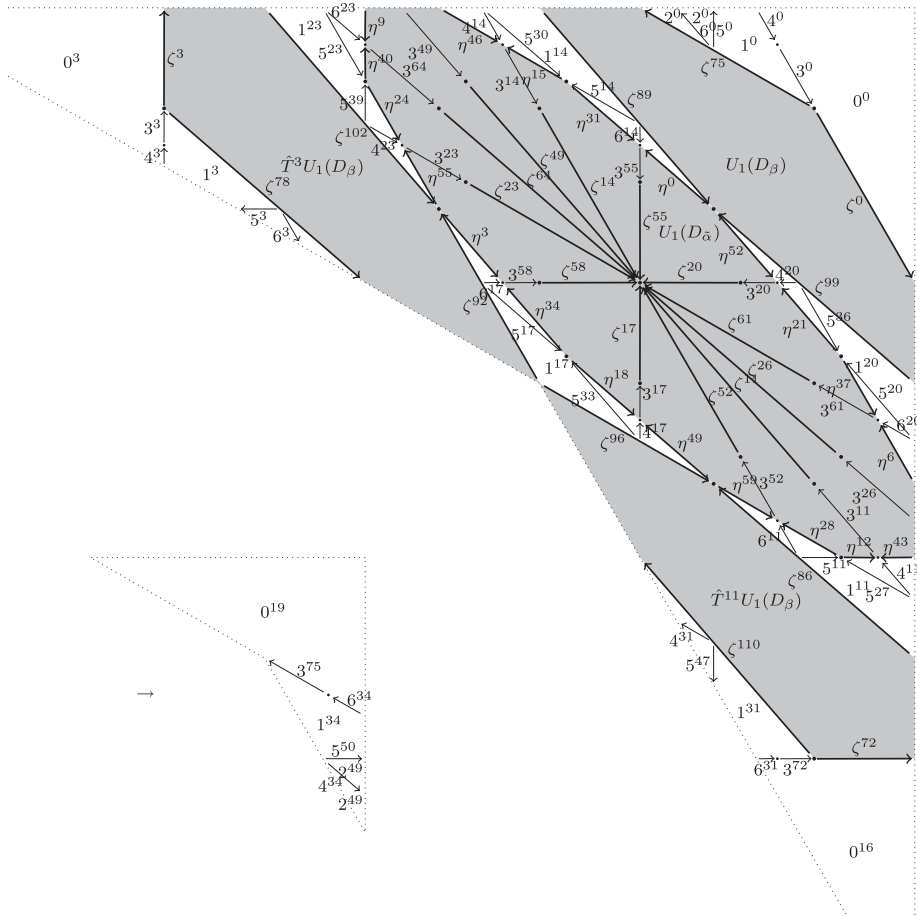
$6^{23}$ $\eta^9$
$1^{23}$
$5^{23}$ $\eta^{40}$
$4^{14}$ $\eta^{46}$ $5^{30}$
$3^{49}$
$3^{64}$
$1^{14}$
$3^{14}$ $\eta^{15}$
$5^{14}$
$2^0$ $2^0$ $6^0$ $5^0$ $1^0$
$4^0$
$3^0$
$0^3$
$\zeta^3$
$3^3$
$4^3$
$1^3$
$5^{39}$
$\eta^{24}$
$\zeta^{102}$
$4^{23}$
$3^{23}$
$\hat{T}^3 U_1(D_\beta)$
$\eta^{55}$
$\zeta^{78}$
$5^3$
$6^3$
$\eta^{31}$
$\zeta^{89}$
$6^{14}$
$\zeta^{49}$
$\zeta^{64}$
$\zeta^{14}$ $3^{55}$
$\zeta^{23}$
$\eta^0$
$\zeta^{75}$
$0^0$
$U_1(D_\beta)$
$\zeta^0$
$\zeta^{55}$
$U_1(D_{\tilde{\alpha}})$
$\eta^3$
$\eta^{52}$
$3^{58}$ $\zeta^{58}$
$\zeta^{20}$
$4^{20}$
$3^{20}$
$\zeta^{99}$
$6^{17}$
$\zeta^{92}$
$\eta^{34}$
$5^{17}$
$\zeta^{17}$
$\zeta^{61}$
$\eta^{21}$
$5^{36}$
$1^{17}$
$\eta^{18}$
$3^{17}$
$5^{33}$
$4^{17}$
$\zeta^{52}$
$\zeta^{11}$
$\zeta^{26}$
$\eta^{37}$
$3^{61}$
$1^{20}$
$5^{20}$
$6^{20}$
$\zeta^{96}$
$\eta^{49}$
$\eta^{59}$ $3^{52}$
$\eta^6$
$3^{26}$
$3^{11}$
$6^{11}$
$\eta^{28}$
$5^{11}$ $\eta^{12}$ $\eta^{43}$
$1^{11}$ $5^{27}$ $4^{11}$
$\zeta^{86}$
$\hat{T}^{11} U_1(D_\beta)$
$0^{19}$
$3^{75}$
$6^{34}$
$\rightarrow$
$1^{34}$
$5^{50}$
$2^{49}$
$4^{34}$
$2^{49}$
$4^{31}$
$5^{47}$
$\zeta^{110}$
$1^{31}$
$6^{31}$ $3^{72}$
$\zeta^{72}$
$0^{16}$